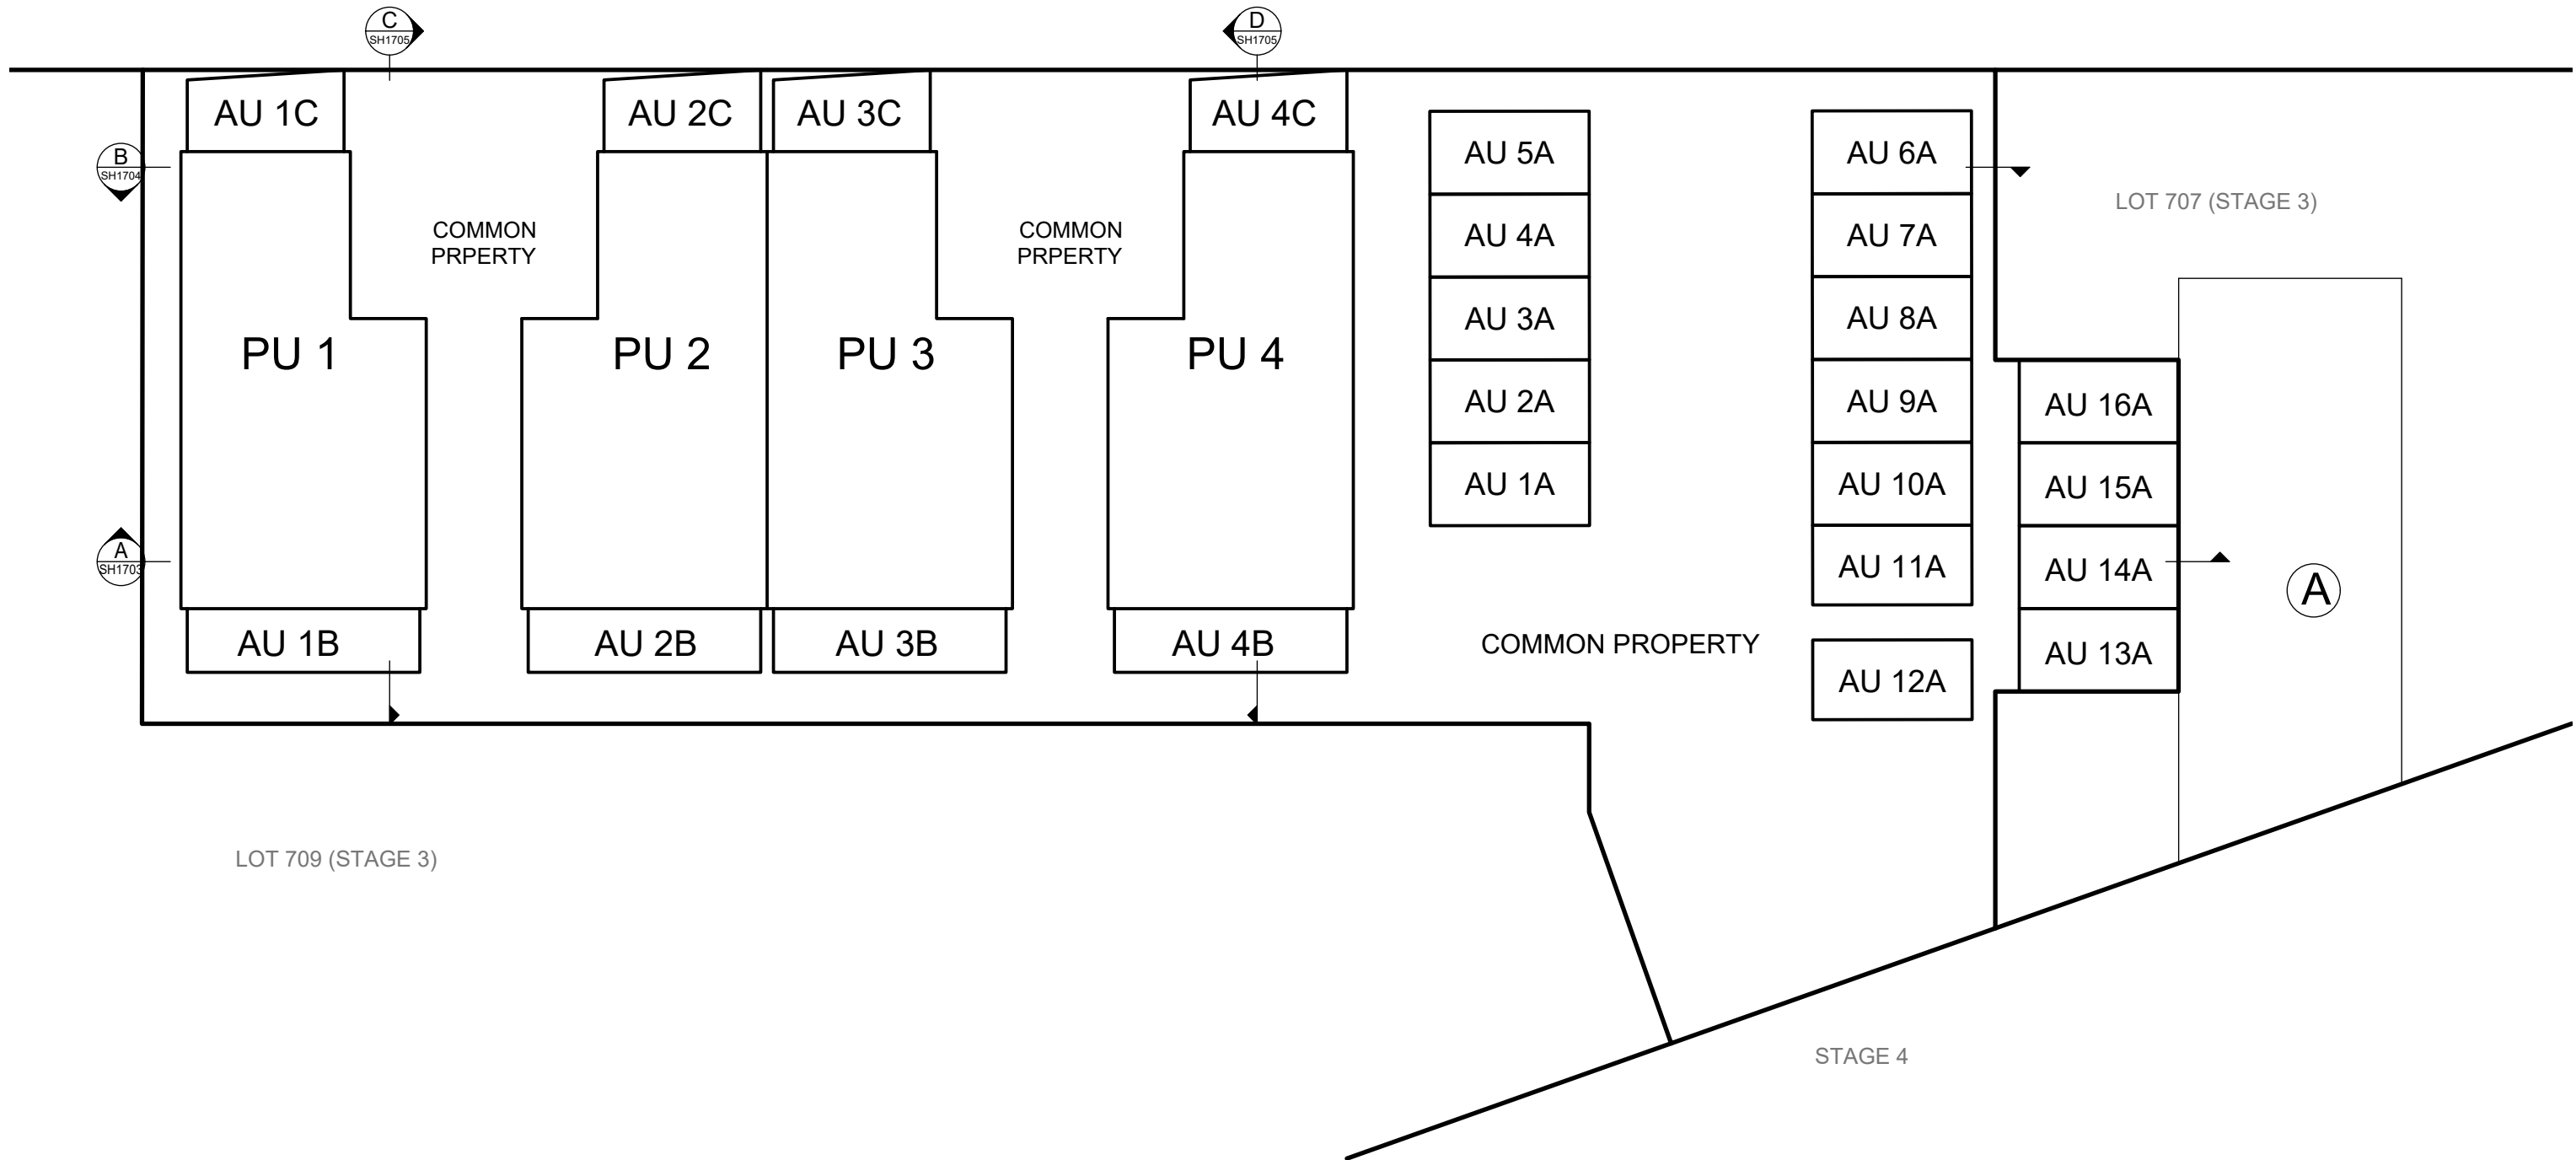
C
SH1705

D
SH1705

B
SH1704

AU 1C

AU 2C

AU 3C

AU 4C

AU 5A

AU 6A

LOT 707 (STAGE 3)

COMMON PRPERTY

COMMON PRPERTY

AU 4A

AU 7A

AU 3A

AU 8A

PU 1

PU 2

PU 3

PU 4

AU 2A

AU 9A

AU 16A

AU 1A

AU 10A

AU 15A

A
SH1703

AU 11A

AU 14A

A

AU 1B

AU 2B

AU 3B

AU 4B

COMMON PROPERTY

AU 13A

AU 12A

LOT 709 (STAGE 3)

STAGE 4